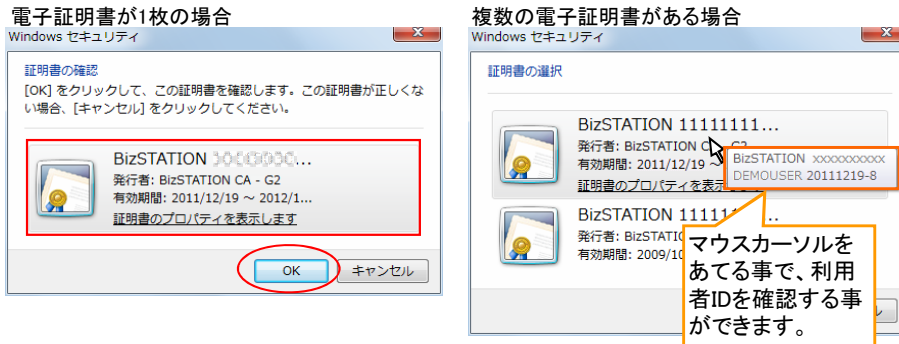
電子証明書が1枚の場合

Windows セキュリティ

証明書の確認

[OK] をクリックして、この証明書を確認します。この証明書が正しくない場合、[キャンセル] をクリックしてください。

BizSTATION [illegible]...
発行者: BizSTATION CA - G2
有効期間: 2011/12/19 ～ 2012/1...
証明書のプロパティを表示します

OK
キャンセル

複数の電子証明書がある場合

Windows セキュリティ

証明書の選択

BizSTATION 11111111...
発行者: BizSTATION CA - G2
有効期間: 2011/12/19 ～
証明書のプロパティを表示

BizSTATION xxxxxxxxxx
DEMOUSER 20111219-8

BizSTATION 11111
発行者: BizSTATION
有効期間: 2009/10

マウスカーソルをあてる事で、利用者IDを確認する事ができます。